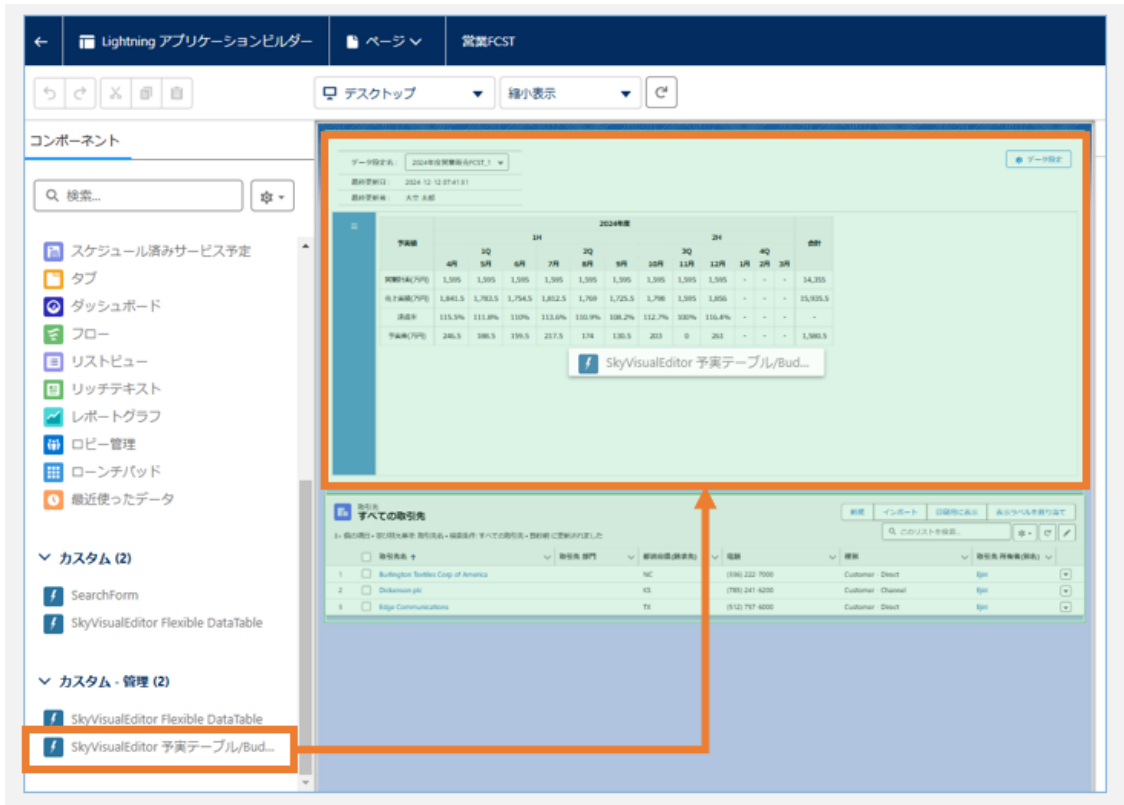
Lightning アプリケーションビルダー | ページ | 営業FCST

デスクトップ | 縮小表示

コンポーネント

検索...

スケジュール済みサービス予定
タブ
ダッシュボード
フロー
リストビュー
リッチテキスト
レポートグラフ
ロビー管理
ローンチパッド
最近使ったデータ

カスタム (2)

SearchForm
SkyVisualEditor Flexible DataTable

カスタム - 管理 (2)

SkyVisualEditor Flexible DataTable
SkyVisualEditor 予実テーブル/Bud...

データ設定名: 2024年度営業目標FCST_1
最終更新日: 2024-12-12 07:41:01
最終更新者: 大空 太郎

データ設定

| 予実値 | 4月 | 5月 | 6月 | 7月 | 8月 | 9月 | 10月 | 11月 | 12月 | 1月 | 2月 | 3月 | 合計 |
|---|---|---|---|---|---|---|---|---|---|---|---|---|---|
| 営業計画(万円) | 1,595 | 1,595 | 1,595 | 1,595 | 1,595 | 1,595 | 1,595 | 1,595 | 1,595 | - | - | - | 14,355 |
| 売上実績(万円) | 1,841.5 | 1,783.5 | 1,754.5 | 1,812.5 | 1,769 | 1,725.5 | 1,798 | 1,595 | 1,856 | - | - | - | 15,935.5 |
| 達成率 | 115.5% | 111.8% | 110% | 113.6% | 110.9% | 108.2% | 112.7% | 100% | 116.4% | - | - | - | - |
| 予実差(万円) | 246.5 | 188.5 | 159.5 | 217.5 | 174 | 130.5 | 203 | 0 | 261 | - | - | - | 1,580.5 |

2024年度 1H 2H 1Q 2Q 3Q 4Q

SkyVisualEditor 予実テーブル/Bud...

取引先
すべての取引先

新規 | インポート | 印刷用に表示 | 表示ラベルを割り当て

このリストを検索...

| | 取引先名 | 取引先 部門 | 都道府県(請求先) | 電話 | 種別 | 取引先 所有者(別名) |
|---|---|---|---|---|---|---|
| 1 | Burlington Textiles Corp of America | | NC | (336) 222-7000 | Customer - Direct | tijiri |
| 2 | Dickenson plc | | KS | (785) 241-6200 | Customer - Channel | tijiri |
| 3 | Edge Communications | | TX | (512) 757-6000 | Customer - Direct | tijiri |